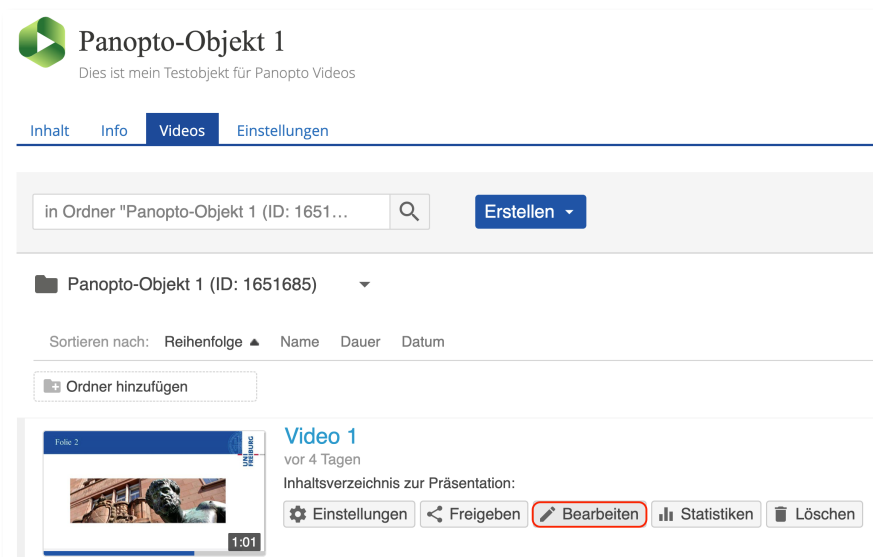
Panopto-Objekt 1

Dies ist mein Testobjekt für Panopto Videos

Inhalt Info Videos Einstellungen

in Ordner "Panopto-Objekt 1 (ID: 1651...

Erstellen

Panopto-Objekt 1 (ID: 1651685)

Sortieren nach: Reihenfolge Name Dauer Datum

Ordner hinzufügen

Folie 2

UNI FREIBURG

1:01

Video 1

vor 4 Tagen

Inhaltsverzeichnis zur Präsentation:

Einstellungen Freigeben Bearbeiten Statistiken Löschen